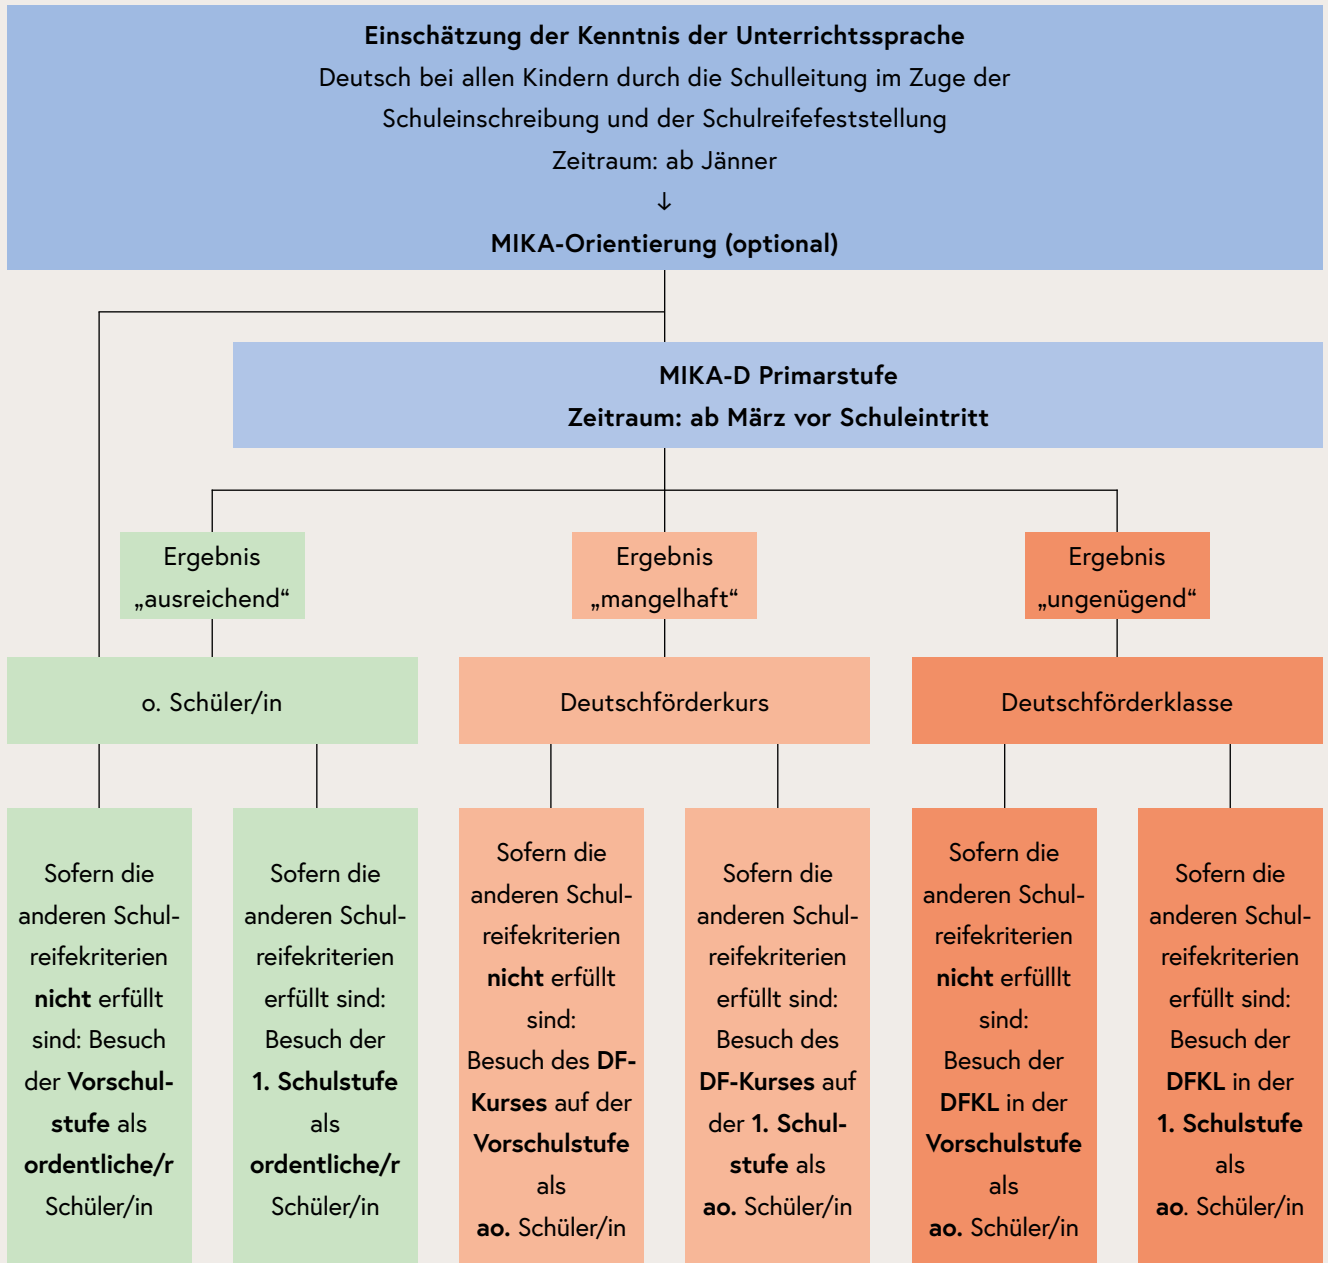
**Einschätzung der Kenntnis der Unterrichtssprache**
Deutsch bei allen Kindern durch die Schulleitung im Zuge der Schuleinschreibung und der Schulreifefeststellung
Zeitraum: ab Jänner
↓
**MIKA-Orientierung (optional)**

**MIKA-D Primarstufe**
**Zeitraum: ab März vor Schuleintritt**

Ergebnis „ausreichend“

Ergebnis „mangelhaft“

Ergebnis „ungenügend“

o. Schüler/in

Deutschförderkurs

Deutschförderklasse

Sofern die anderen Schulreifekriterien **nicht** erfüllt sind: Besuch der **Vorschulstufe** als **ordentliche/r** Schüler/in

Sofern die anderen Schulreifekriterien erfüllt sind: Besuch der **1. Schulstufe** als **ordentliche/r** Schüler/in

Sofern die anderen Schulreifekriterien **nicht** erfüllt sind: Besuch des **DF-Kurses** auf der **Vorschulstufe** als **ao.** Schüler/in

Sofern die anderen Schulreifekriterien erfüllt sind: Besuch des **DF-Kurses** auf der **1. Schulstufe** als **ao.** Schüler/in

Sofern die anderen Schulreifekriterien **nicht** erfülllt sind: Besuch der **DFKL** in der **Vorschulstufe** als **ao.** Schüler/in

Sofern die anderen Schulreifekriterien erfüllt sind: Besuch der **DFKL** in der **1. Schulstufe** als **ao**. Schüler/in